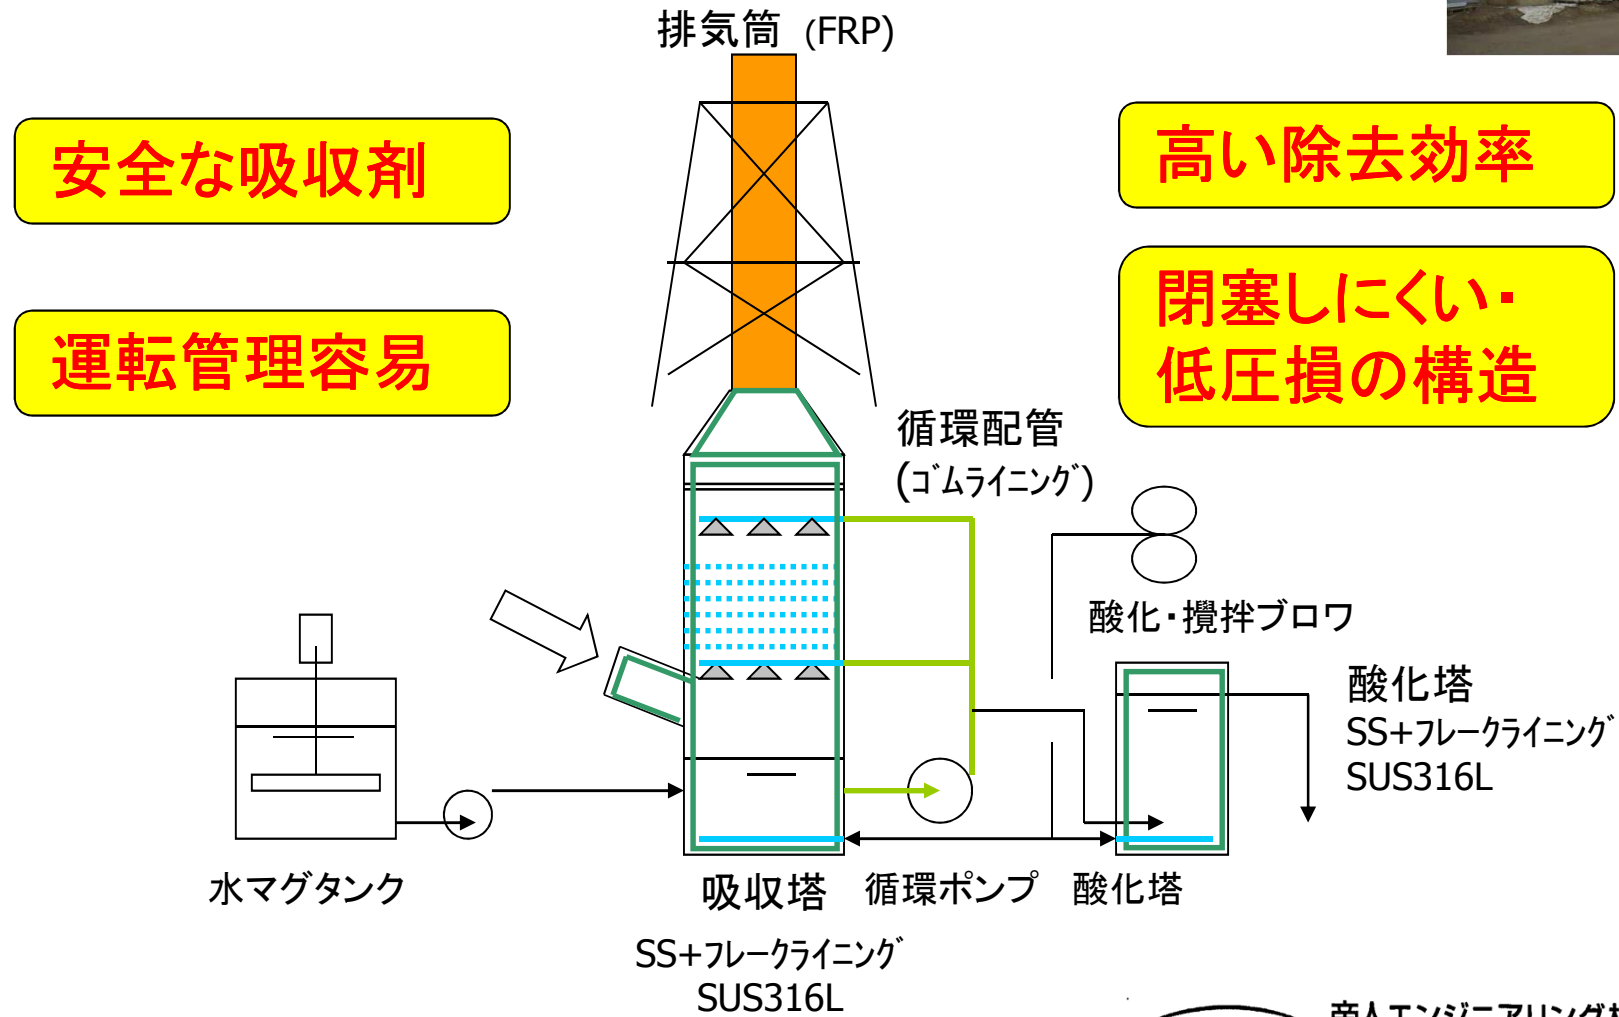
排気筒 (FRP)

安全な吸収剤

運転管理容易

高い除去効率

閉塞しにくい・低圧損の構造

循環配管 (ｺﾞﾑﾗｲﾆﾝｸﾞ)

酸化・攪拌ブロワ

酸化塔
SS+ﾌﾚｰｸﾗｲﾆﾝｸﾞ
SUS316L

水マグタンク

吸収塔

循環ポンプ

酸化塔

SS+ﾌﾚｰｸﾗｲﾆﾝｸﾞ
SUS316L

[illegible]